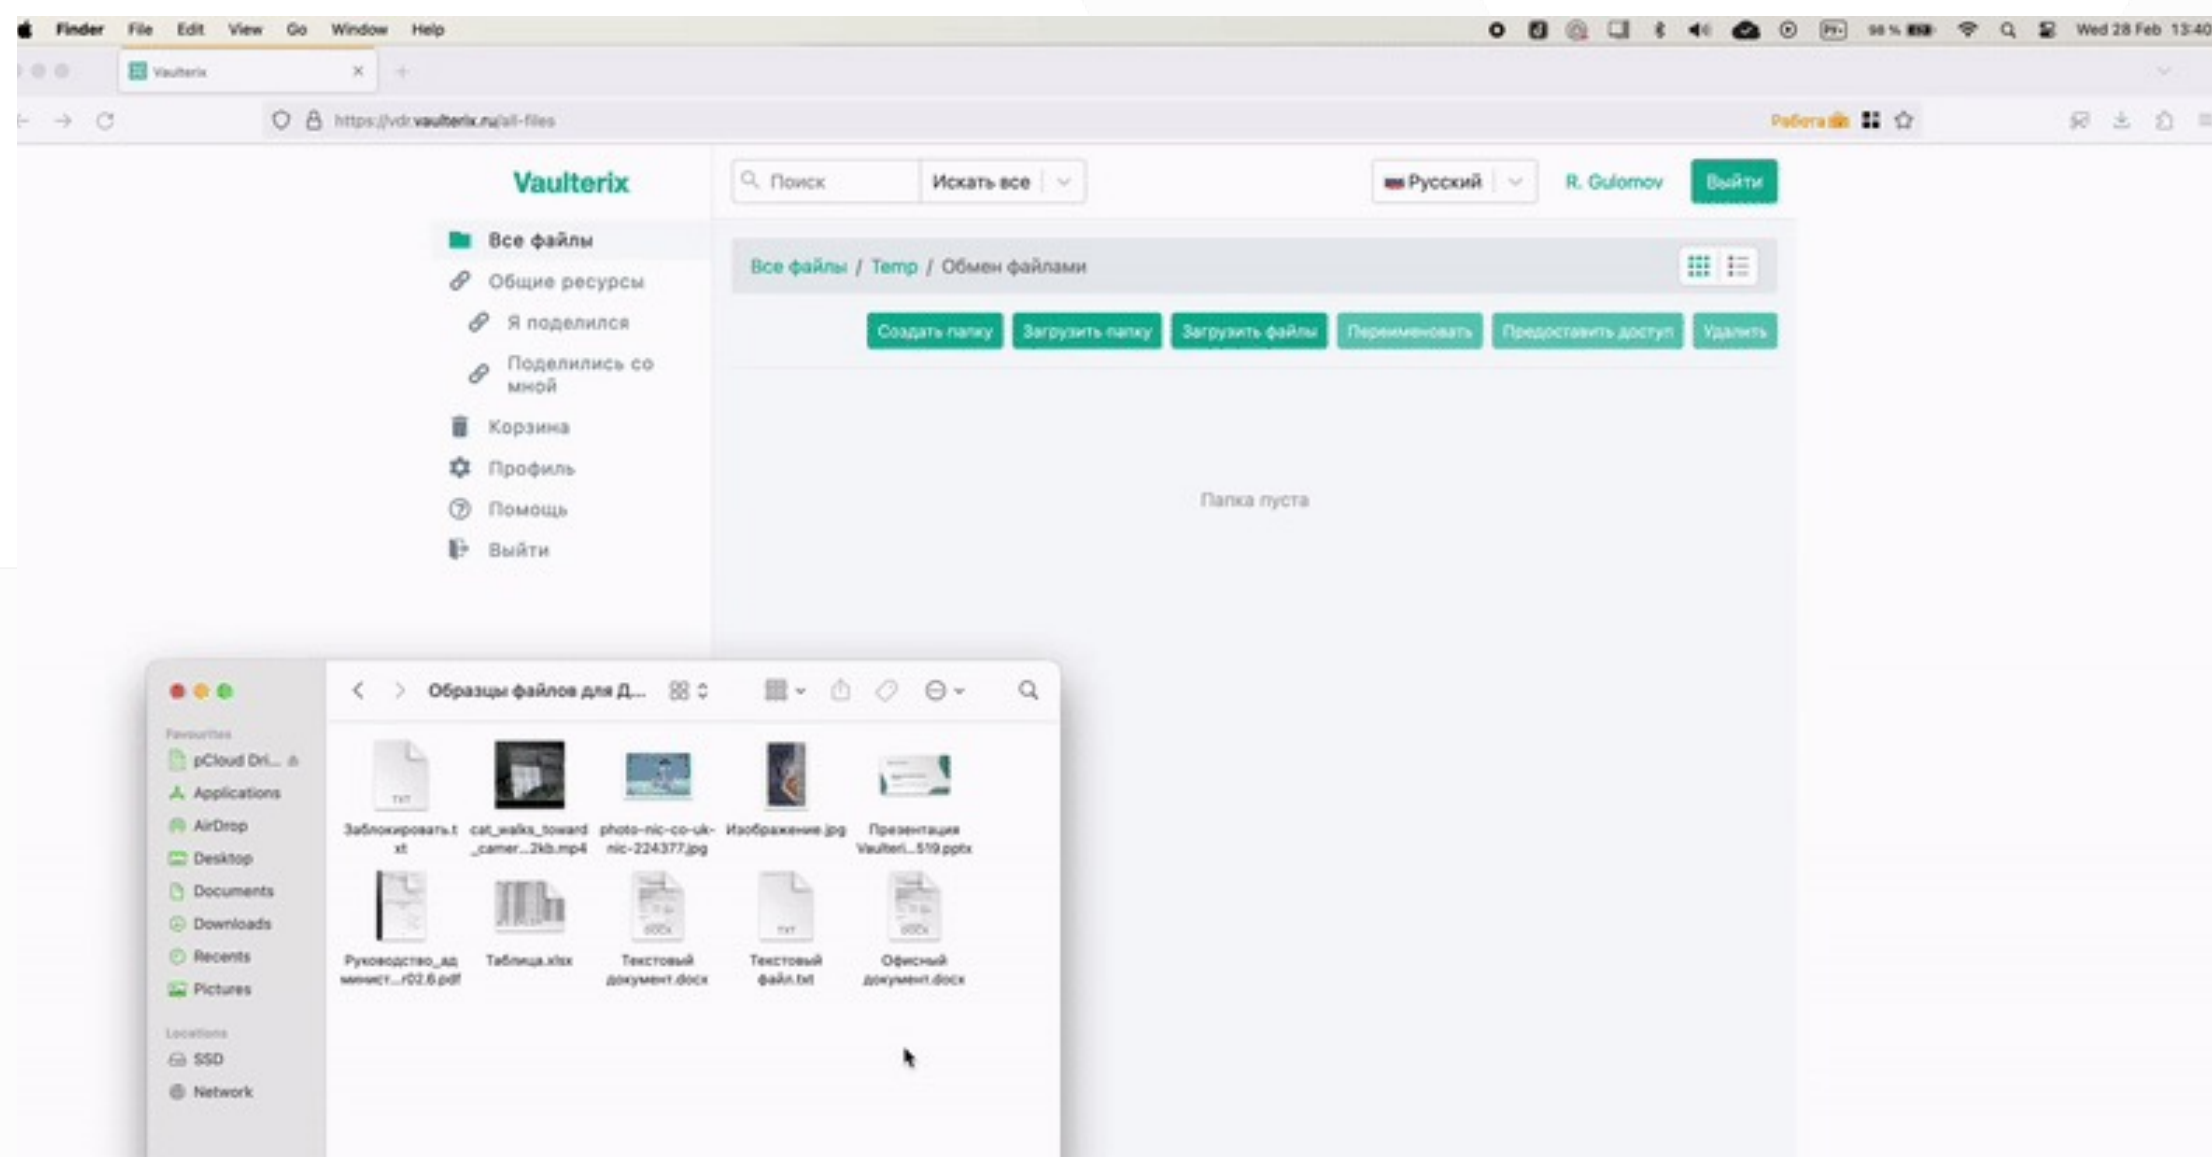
Finder File Edit View Go Window Help

98 % Wed 28 Feb 13:40

Vaulterix

https://vdr.vaulterix.ru/all-files

Работа

Vaulterix

Поиск

Искать все

Русский

R. Gulomov

Выйти

Все файлы

Общие ресурсы

Я поделился

Поделились со мной

Корзина

Профиль

Помощь

Выйти

Все файлы / Temp / Обмен файлами

Создать папку

Загрузить папку

Загрузить файлы

Переименовать

Предоставить доступ

Удалить

Папка пуста

Образцы файлов для Д...

Favourites

pCloud Dri...

Applications

AirDrop

Desktop

Documents

Downloads

Recents

Pictures

Locations

SSD

Network

Заблокировать.txt

cat_walks_toward_camer...2kb.mp4

photo-nic-co-uk-nic-224377.jpg

Изображение.jpg

Презентация Vaulteri...519.pptx

Руководство_администр...r02.6.pdf

Таблица.xlsx

Текстовый документ.docx

Текстовый файл.txt

Офисный документ.docx